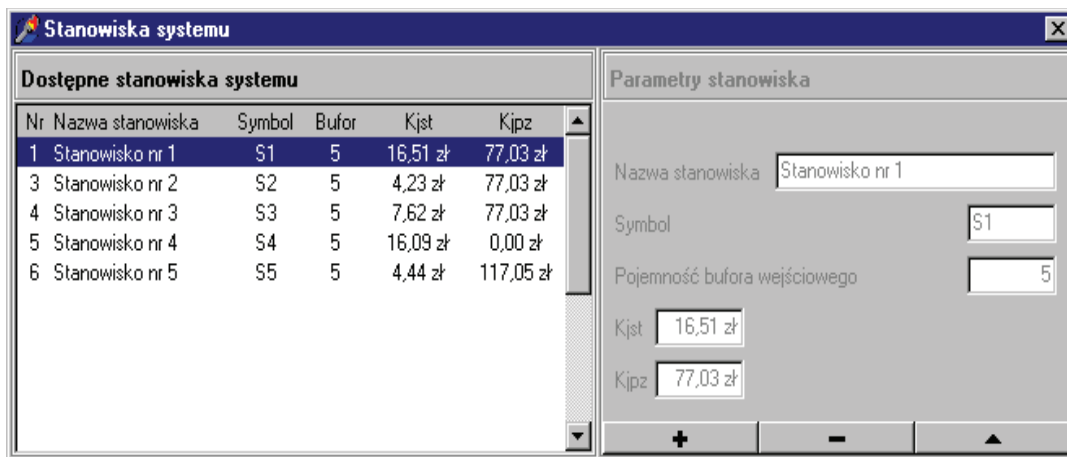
Stanowiska systemu

Dostępne stanowiska systemu

| Nr | Nazwa stanowiska | Symbol | Bufor | Kjst | Kjpz |
|---|---|---|---|---|---|
| 1 | Stanowisko nr 1 | S1 | 5 | 16,51 zł | 77,03 zł |
| 3 | Stanowisko nr 2 | S2 | 5 | 4,23 zł | 77,03 zł |
| 4 | Stanowisko nr 3 | S3 | 5 | 7,62 zł | 77,03 zł |
| 5 | Stanowisko nr 4 | S4 | 5 | 16,09 zł | 0,00 zł |
| 6 | Stanowisko nr 5 | S5 | 5 | 4,44 zł | 117,05 zł |

Parametry stanowiska

Nazwa stanowiska Stanowisko nr 1

Symbol S1

Pojemność bufora wejściowego 5

Kjst 16,51 zł

Kjpz 77,03 zł

+ − ▲